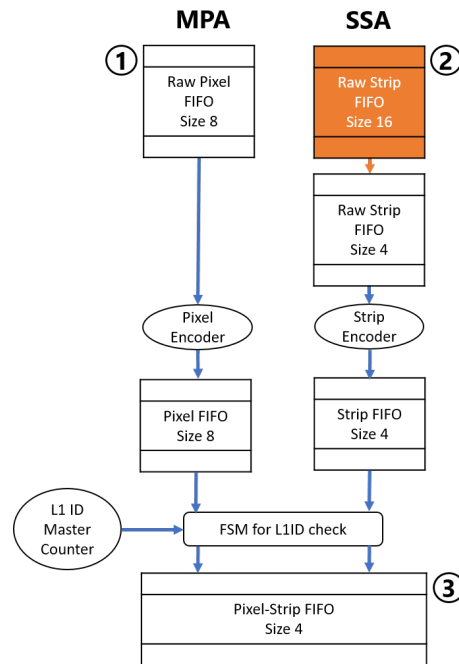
MPA

SSA

1

Raw Pixel FIFO Size 8

2

Raw Strip FIFO Size 16

Raw Strip FIFO Size 4

Pixel Encoder

Strip Encoder

Pixel FIFO Size 8

Strip FIFO Size 4

L1 ID Master Counter

FSM for L1ID check

3

Pixel-Strip FIFO Size 4